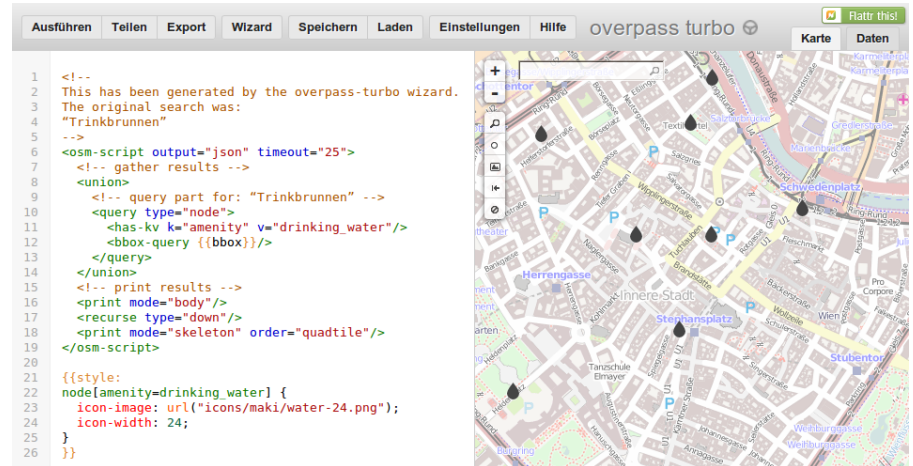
Ausführen | Teilen | Export | Wizard | Speichern | Laden | Einstellungen | Hilfe

overpass turbo

Flattr this!

Karte | Daten

1 <!--
2 This has been generated by the overpass-turbo wizard.
3 The original search was:
4 “Trinkbrunnen”
5 -->
6 <osm-script output="json" timeout="25">
7 <!-- gather results -->
8 <union>
9 <!-- query part for: “Trinkbrunnen” -->
10 <query type="node">
11 <has-kv k="amenity" v="drinking_water"/>
12 <bbox-query {{bbox}}/>
13 </query>
14 </union>
15 <!-- print results -->
16 <print mode="body"/>
17 <recurse type="down"/>
18 <print mode="skeleton" order="quadtile"/>
19 </osm-script>
20
21 {{style:
22 node[amenity=drinking_water] {
23 icon-image: url("icons/maki/water-24.png");
24 icon-width: 24;
25 }
26 }}

Schwedenplatz
Herrengasse
Innere Stadt
Stephansplatz
Stubentor
Wien
Tanzschule Elmayer
Salzgries
Salztorbrücke
Textilviertel
Wipplingerstraße
Tuchlauben
Brandstätte
Wollzeile
Bäckerstraße
Weihburggasse
Kärntner Straße
Rotenturmstraße
Pro Corpore